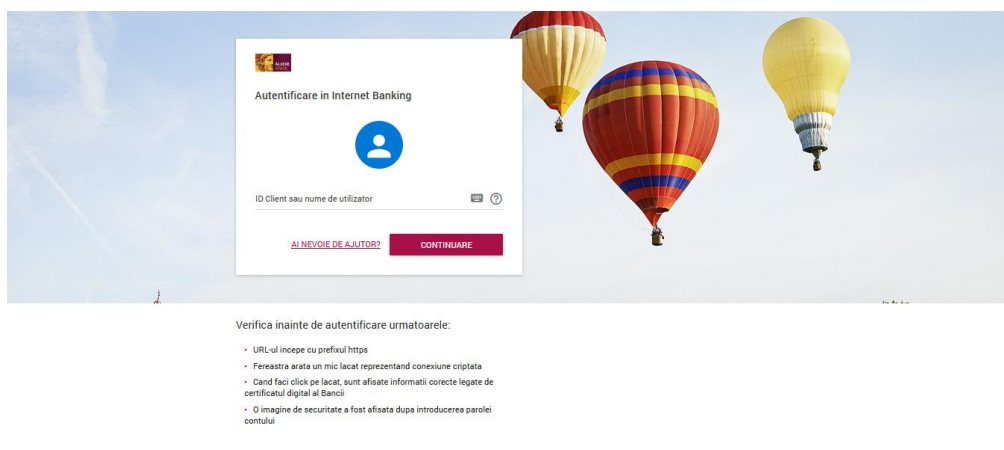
ALPHA BANK

Autentificare in Internet Banking

ID Client sau nume de utilizator

AI NEVOIE DE AJUTOR?

CONTINUARE

Verifica inainte de autentificare urmatoarele:

• URL-ul incepe cu prefixul https

• Fereastra arata un mic lacat reprezentand conexiune criptata

• Cand faci click pe lacat, sunt afisate informatii corecte legate de certificatul digital al Bancii

• O imagine de securitate a fost afisata dupa introducerea parolei contului